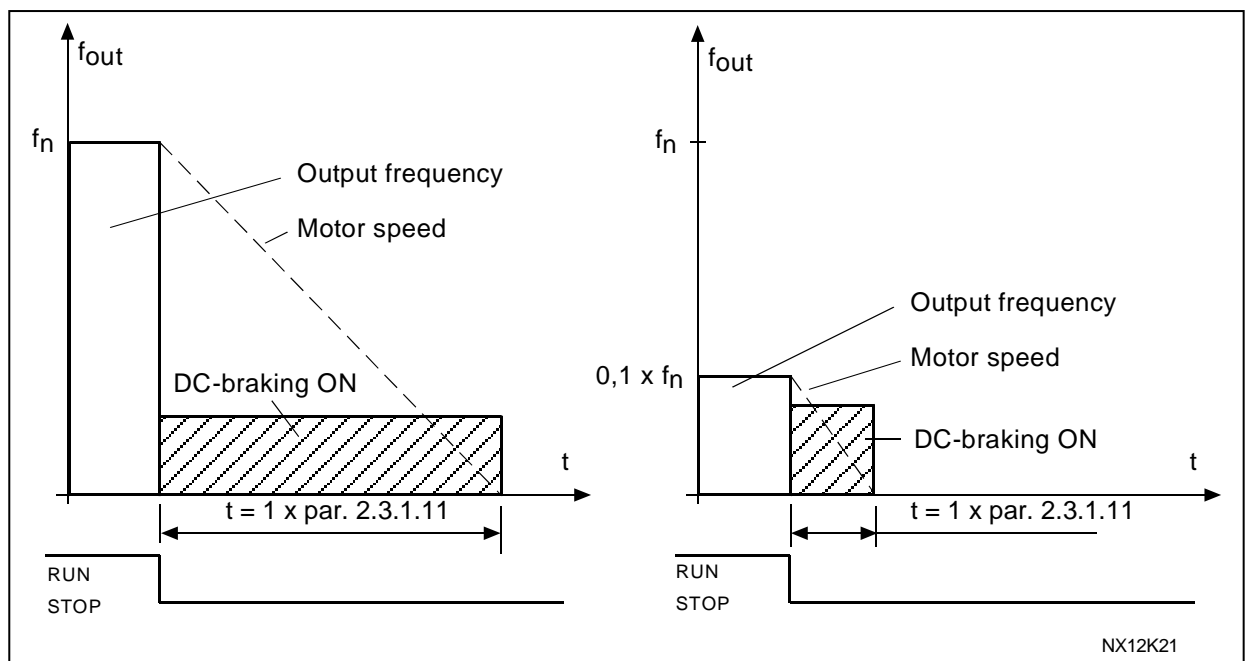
$f_{out}$

$f_n$

Output frequency

Motor speed

DC-braking ON

t

t = 1 x par. 2.3.1.11

RUN

STOP

$f_{out}$

$f_n$

Output frequency

Motor speed

0,1 x $f_n$

DC-braking ON

t

t = 1 x par. 2.3.1.11

RUN

STOP

NX12K21